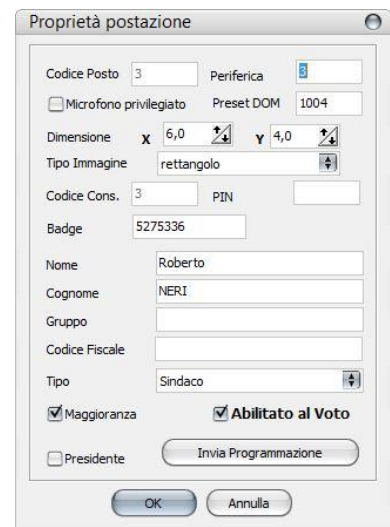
Proprietà postazione

Codice Posto 3
Periferica 3

Microfono privilegiato
Preset DOM 1004

Dimensione X 6,0 Y 4,0

Tipo Immagine rettangolo

Codice Cons. 3
PIN

Badge 5275336

Nome Roberto

Cognome NERI

Gruppo

Codice Fiscale

Tipo Sindaco

Maggioranza
Abilitato al Voto

Presidente
Invia Programmazione

OK
Annulla